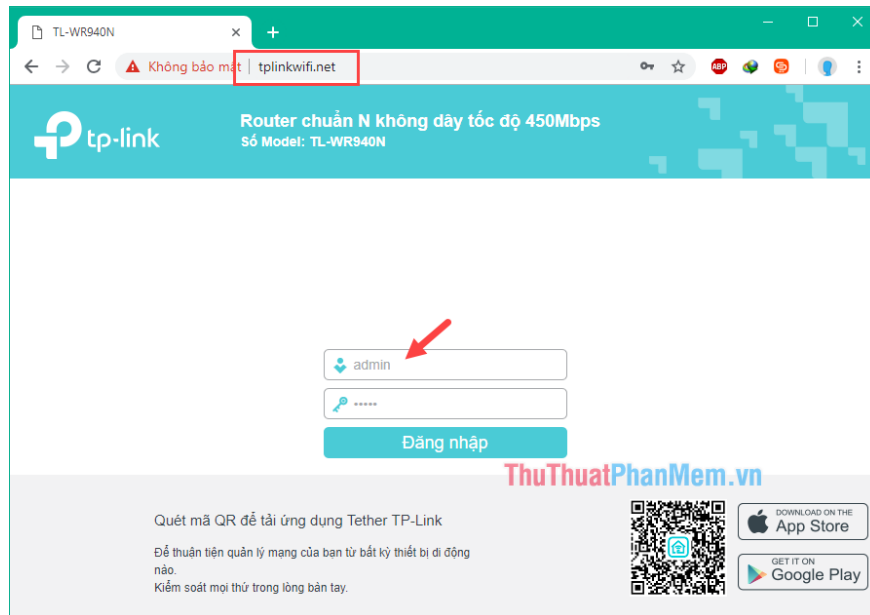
TL-WR940N ×

Không bảo mật | tplinkwifi.net

ABP

tp-link

Router chuẩn N không dây tốc độ 450Mbps
Số Model: TL-WR940N

admin

•••••

Đăng nhập

ThuThuatPhanMem.vn

Quét mã QR để tải ứng dụng Tether TP-Link

Để thuận tiện quản lý mạng của bạn từ bất kỳ thiết bị di động nào.
Kiểm soát mọi thứ trong lòng bàn tay.

DOWNLOAD ON THE
App Store

GET IT ON
Google Play